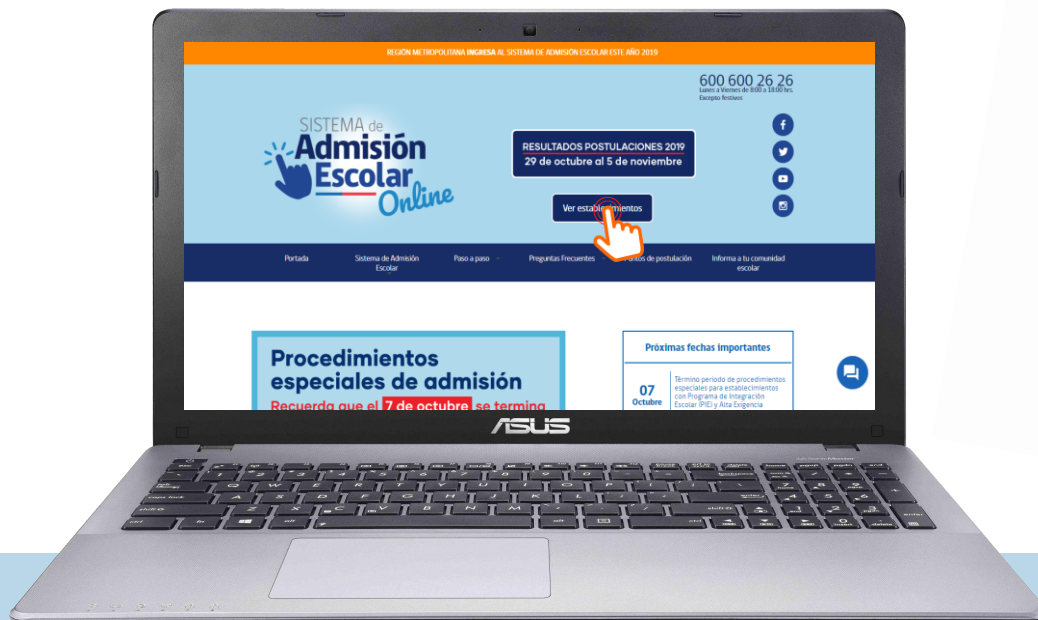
REGIÓN METROPOLITANA INGRESA AL SISTEMA DE ADMISIÓN ESCOLAR ESTE AÑO 2019

600 600 26 26
Lunes a Viernes de 8:00 a 18:00 hrs.
Excepto festivos

SISTEMA de Admisión Escolar Online

RESULTADOS POSTULACIONES 2019
29 de octubre al 5 de noviembre

Ver establecimientos

Portada | Sistema de Admisión Escolar | Paso a paso | Preguntas Frecuentes | Puntos de postulación | Informa a tu comunidad escolar

Procedimientos especiales de admisión
Recuerda que el 7 de octubre se termina

Próximas fechas importantes

07 Octubre
Término periodo de procedimientos especiales para establecimientos con Programa de Integración Escolar (PIE) y Alta Exigencia

ASUS